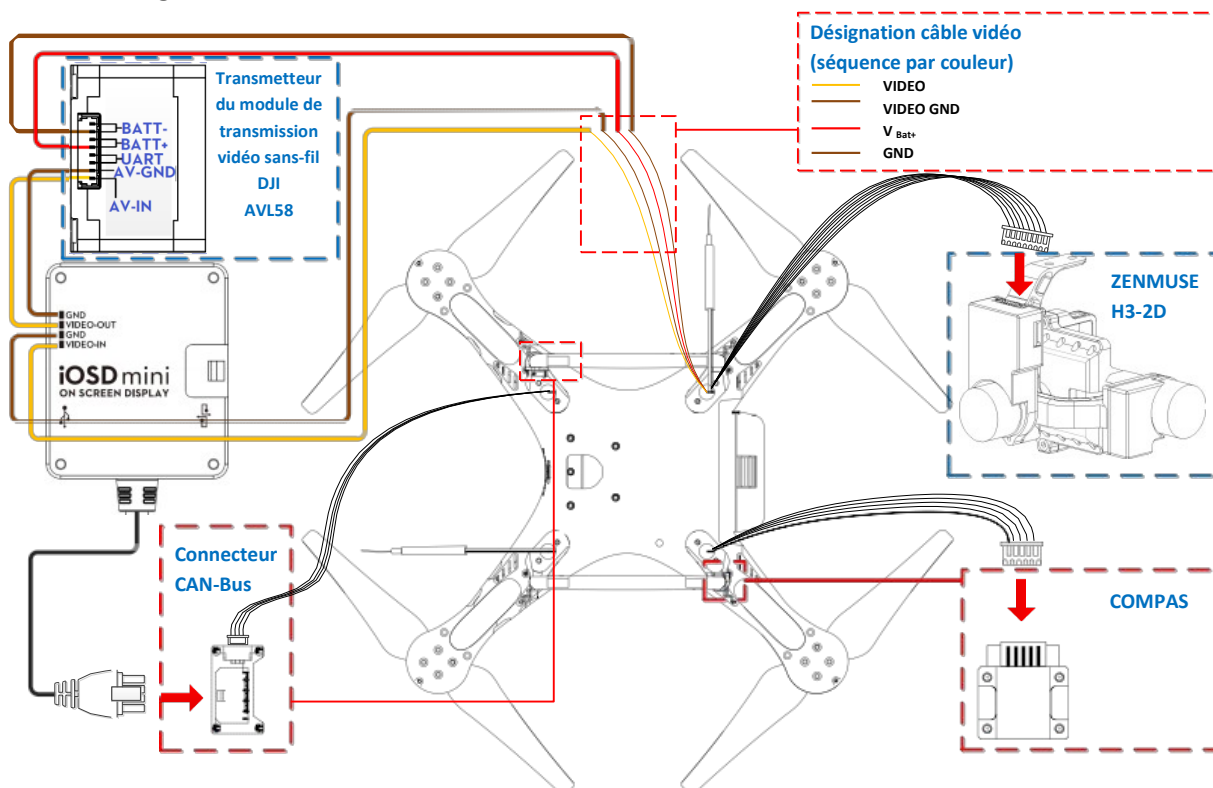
Désignation câble vidéo
(séquence par couleur)

VIDEO
VIDEO GND
V $_{Bat+}$
GND

Transmetteur du module de transmission vidéo sans-fil DJI AVL58

BATT-
BATT+
UART
AV-GND
AV-IN

GND
VIDEO-OUT
GND
VIDEO-IN

iOSD mini
ON SCREEN DISPLAY

ZENMUSE H3-2D

Connecteur CAN-Bus

COMPAS